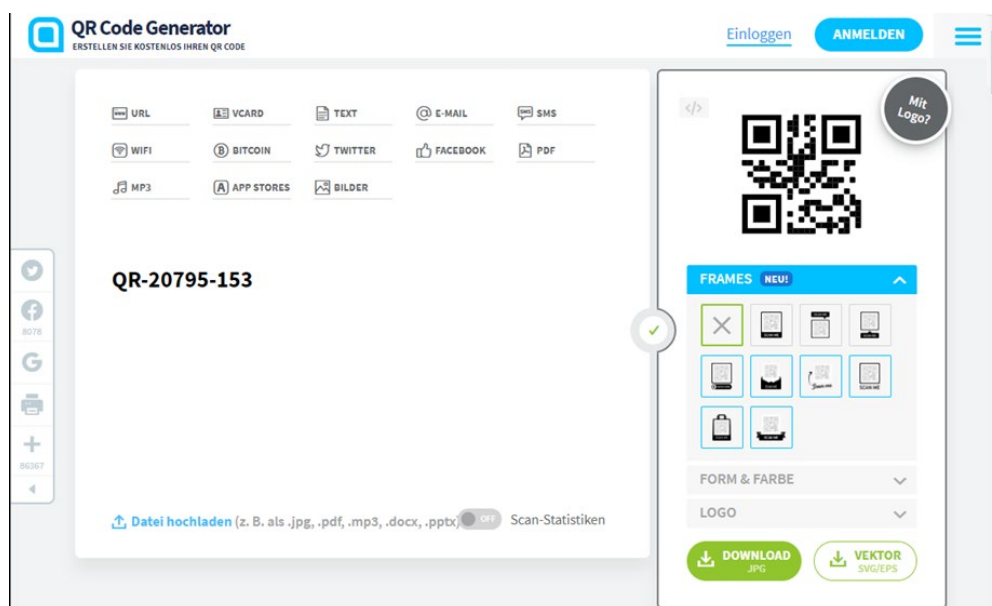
QR Code Generator
ERSTELLEN SIE KOSTENLOS IHREN QR CODE

Einloggen ANMELDEN

URL
VCARD
TEXT
E-MAIL
SMS
WIFI
BITCOIN
TWITTER
FACEBOOK
PDF
MP3
APP STORES
BILDER

8078
86367

QR-20795-153

Datei hochladen (z. B. als .jpg, .pdf, .mp3, .docx, .pptx) OFF Scan-Statistiken

</>
Mit Logo?

FRAMES NEU!

FORM & FARBE
LOGO

DOWNLOAD JPG
VEKTOR SVG/EPS